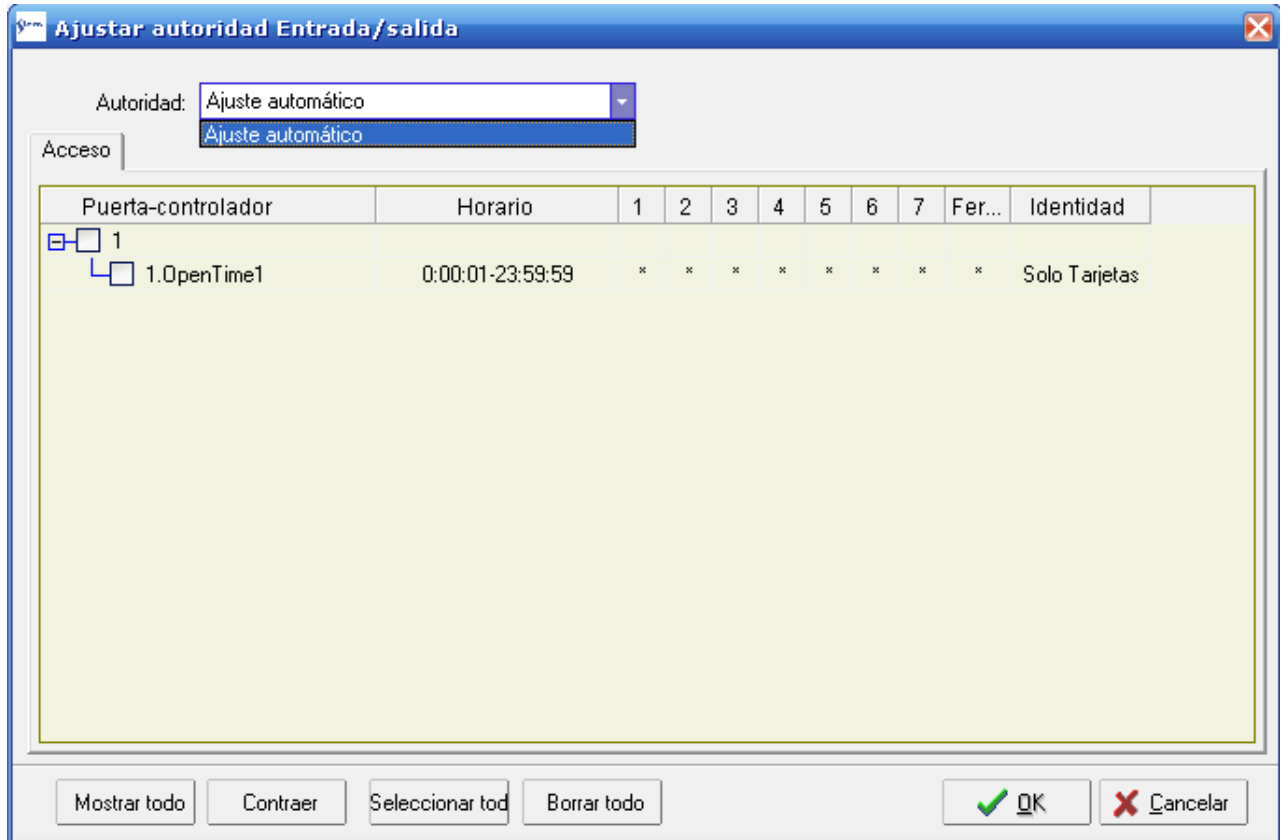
Ajustar autoridad Entrada/salida

Autoridad: Ajuste automático

Ajuste automático

Acceso

| Puerta-controlador | Horario | 1 | 2 | 3 | 4 | 5 | 6 | 7 | Fer... | Identidad |
|---|---|---|---|---|---|---|---|---|---|---|
| 1 | | | | | | | | | | |
| 1.OpenTime1 | 0:00:01-23:59:59 | × | × | × | × | × | × | × | × | Solo Tarjetas |

Mostrar todo Contraer Seleccionar tod Borrar todo OK Cancelar